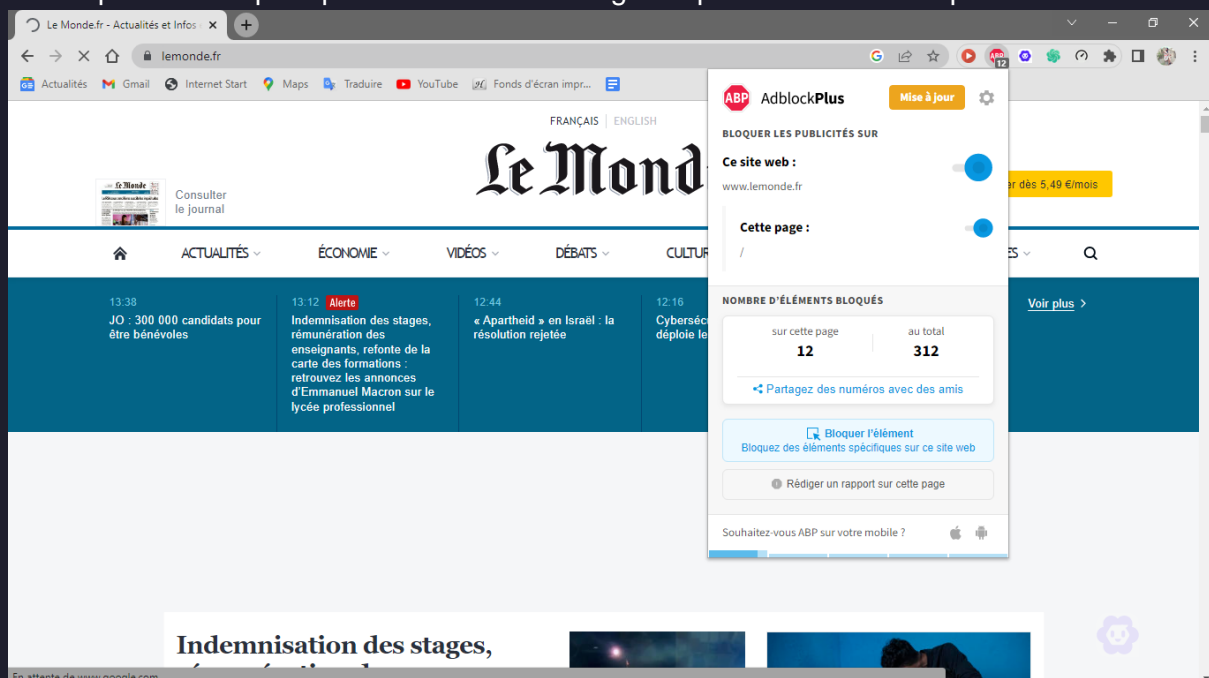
Le Monde.fr - Actualités et Infos

lemonde.fr

Actualités Gmail Internet Start Maps Traduire YouTube Fonds d'écran impr...

FRANÇAIS | ENGLISH

Le Monde

Consulter le journal

dès 5,49 €/mois

ACTUALITÉS ÉCONOMIE VIDÉOS DÉBATS CULTUR ES

13:38
JO : 300 000 candidats pour être bénévoles

13:12 Alerte
Indemnisation des stages, rémunération des enseignants, refonte de la carte des formations : retrouvez les annonces d'Emmanuel Macron sur le lycée professionnel

12:44
« Apartheid » en Israël : la résolution rejetée

12:16
Cybersécu déploie le

Voir plus

Indemnisation des stages,

En attente de www.google.com

AdblockPlus
Mise à jour

BLOQUER LES PUBLICITÉS SUR

Ce site web :
www.lemonde.fr

Cette page :
/

NOMBRE D'ÉLÉMENTS BLOQUÉS

sur cette page
12

au total
312

Partagez des numéros avec des amis

Bloquer l'élément
Bloquez des éléments spécifiques sur ce site web

Rédiger un rapport sur cette page

Souhaitez-vous ABP sur votre mobile ?